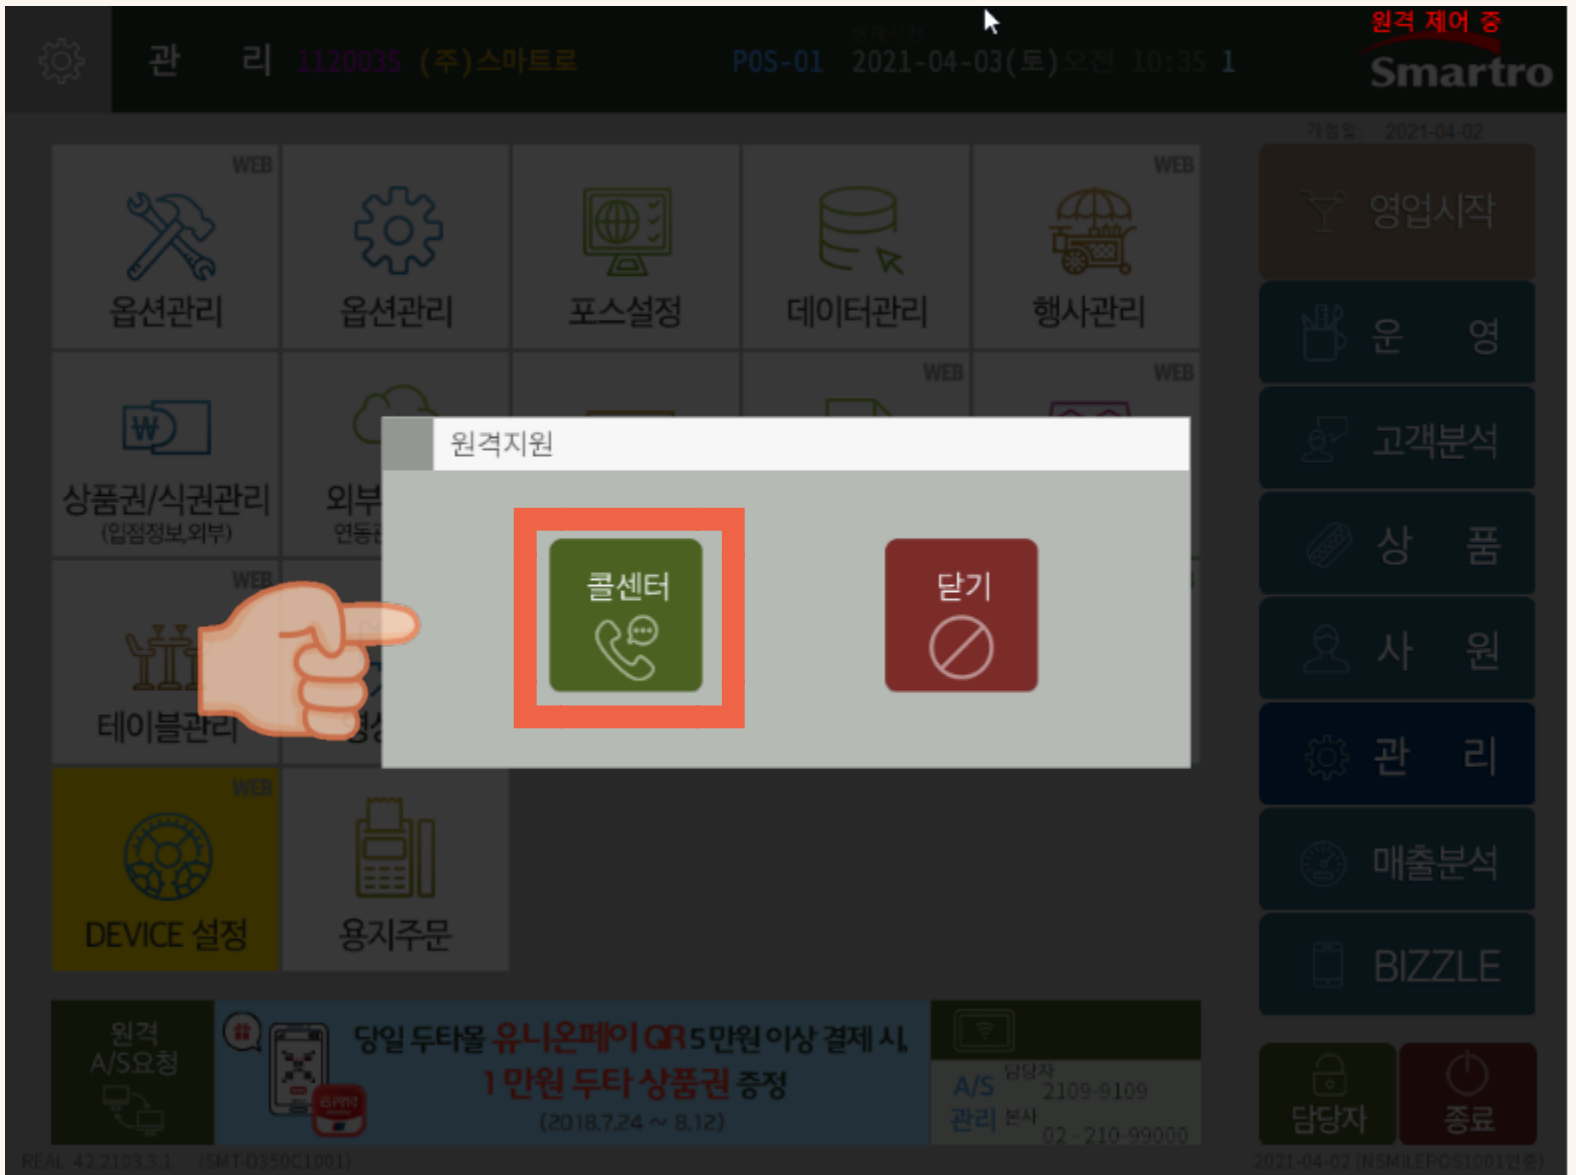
관 리 1120035 (주)스마트로 POS-01 2021-04-03(토)오전 10:35 1

원격 제어 중

Smartro

개점일: 2021-04-02

WEB

옵션관리

옵션관리

포스설정

데이터관리

WEB

행사관리

영업시작

운 영

고객분석

상 품

사 원

관 리

매출분석

BIZZLE

상품권/식권관리
(입점정보,외부)

외부
연동

WEB

WEB

WEB

테이블관리

WEB

DEVICE 설정

용지주문

원격지원

콜센터

닫기

원격
A/S요청

당일 두타몰 유니온페이 QR 5만원 이상 결제 시,
1만원 두타 상품권 증정
(2018.7.24 ~ 8.12)

A/S 담당자 2109-9109
관리 본사 02 - 210 99000

담당자

종료

REAL 42.2103.3.1 [SMT-D350C1001]

2021-04-02 [NSMILEPOS1001번호]